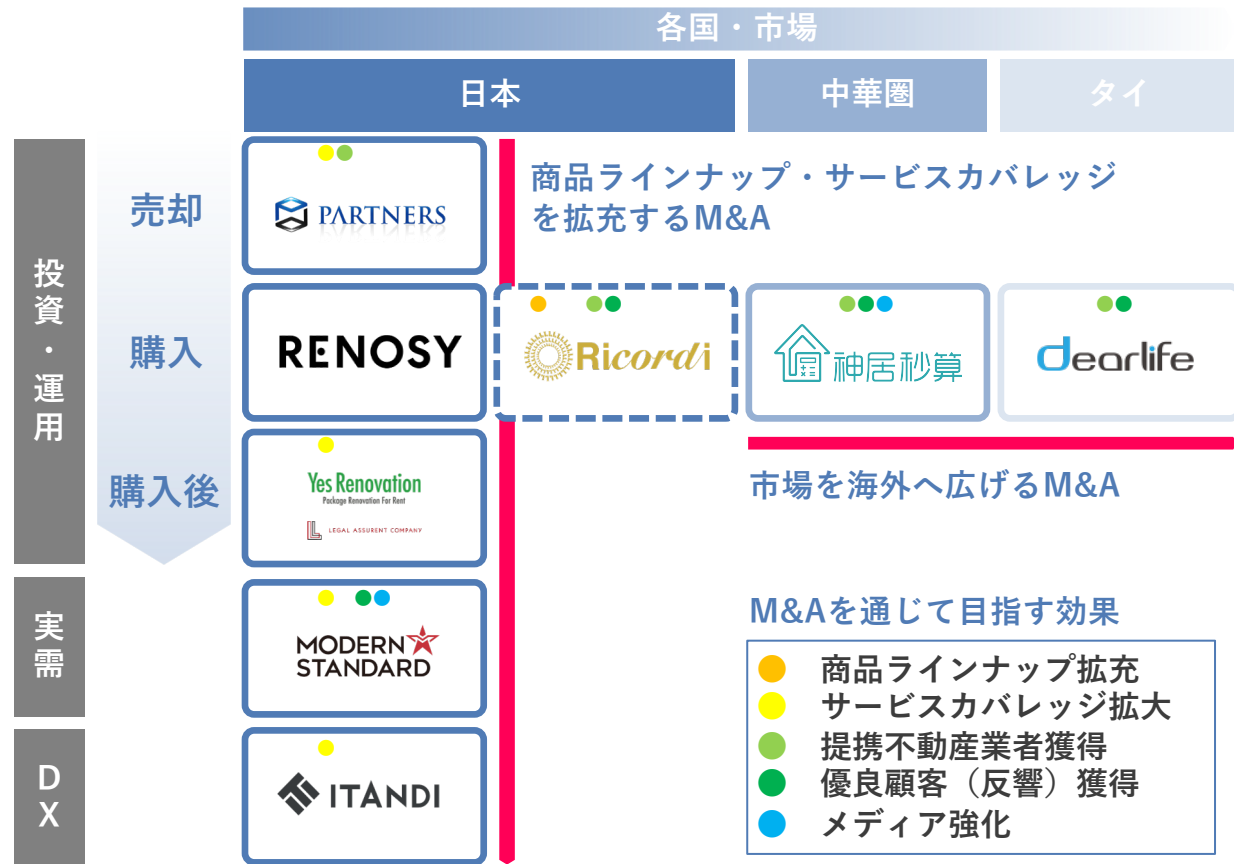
各国・市場

日本

中華圏

タイ

投資・運用

売却

購入

購入後

実需

DX

PARTNERS

RENOSY

Yes Renovation
Package Renovation For Rent

LEGAL ASSURENT COMPANY

MODERN STANDARD

ITANDI

商品ラインナップ・サービスカバレッジを拡充するM&A

Ricordi

神居秒算

dearlife

市場を海外へ広げるM&A

M&Aを通じて目指す効果

商品ラインナップ拡充
サービスカバレッジ拡大
提携不動産業者獲得
優良顧客（反響）獲得
メディア強化